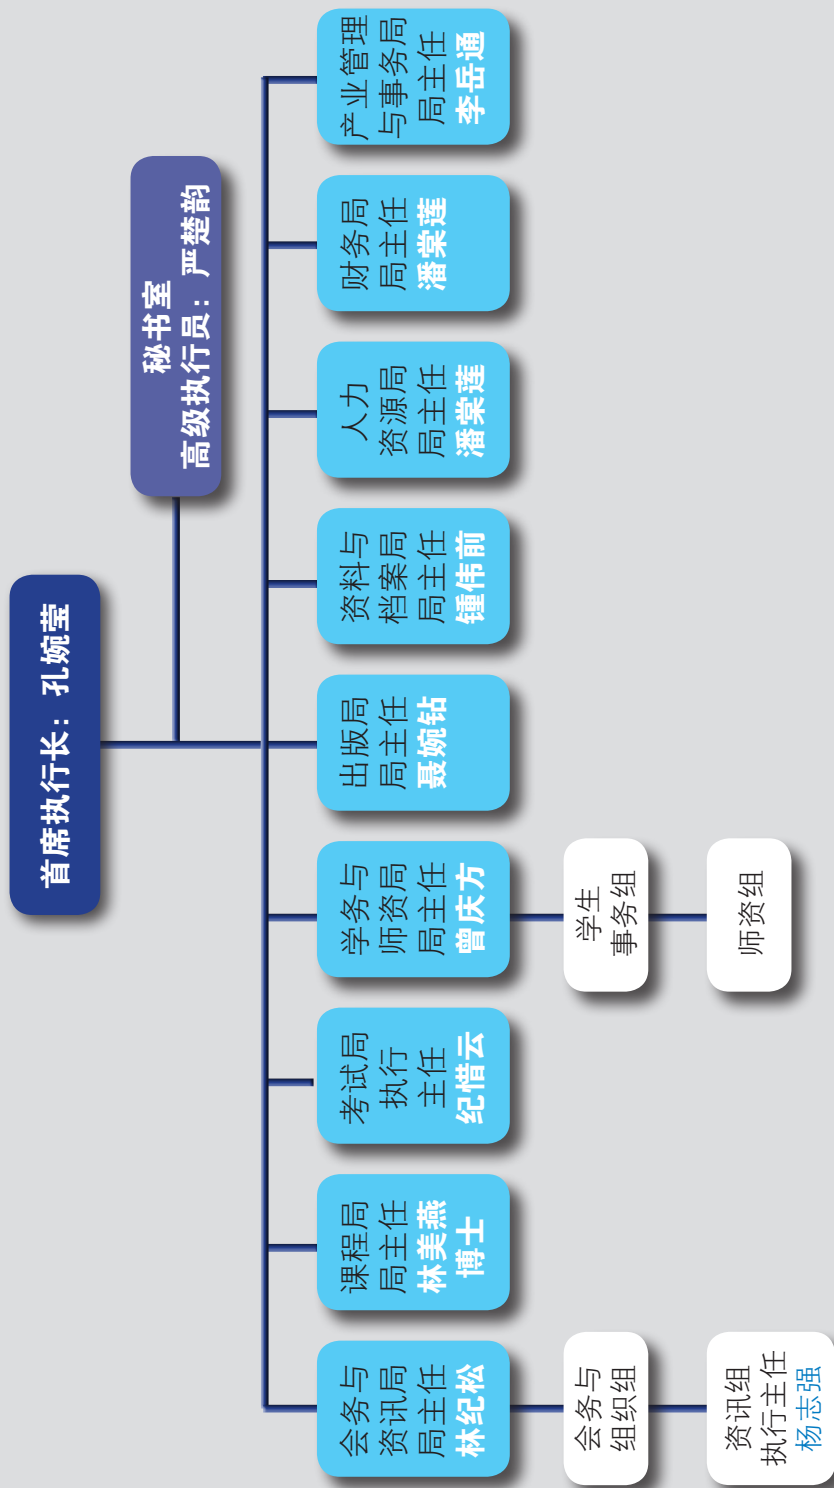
首席执行长：孔婉萱

秘书室
高级执行员：严楚韵

产业管理
与事务局
局主任
李岳通

财务局
局主任
潘棠莲

人力
资源局
局主任
潘棠莲

资料与
档案局
局主任
锺伟前

出版局
局主任
聂婉钻

学务与
师资局
局主任
曾庆方

学生
事务组

师资组

考试局
执行
主任
纪惜云

课程局
局主任
林美燕
博士

会务与
资讯局
局主任
林纪松

会务与
组织组

资讯组
执行主任
杨志强